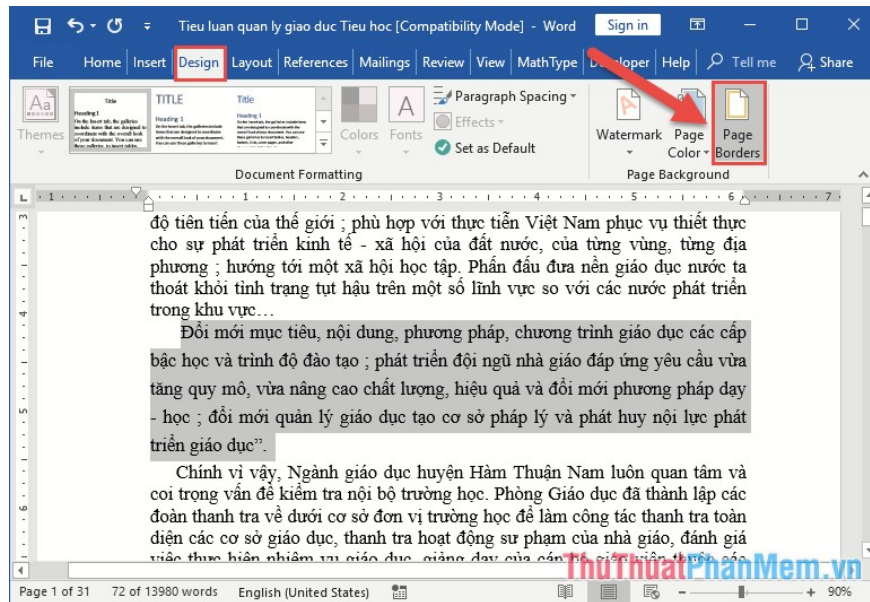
Tieu luan quan ly giao duc Tieu hoc [Compatibility Mode] - Word

Sign in

File Home Insert Design Layout References Mailings Review View MathType Developer Help Tell me Share

Themes

Title

TITLE

Title

Colors Fonts

Paragraph Spacing

Effects

Set as Default

Watermark Page Color Page Borders

Document Formatting

Page Background

độ tiên tiến của thế giới ; phù hợp với thực tiễn Việt Nam phục vụ thiết thực cho sự phát triển kinh tế - xã hội của đất nước, của từng vùng, từng địa phương ; hướng tới một xã hội học tập. Phấn đấu đưa nền giáo dục nước ta thoát khỏi tình trạng tụt hậu trên một số lĩnh vực so với các nước phát triển trong khu vực…

Đổi mới mục tiêu, nội dung, phương pháp, chương trình giáo dục các cấp bậc học và trình độ đào tạo ; phát triển đội ngũ nhà giáo đáp ứng yêu cầu vừa tăng quy mô, vừa nâng cao chất lượng, hiệu quả và đổi mới phương pháp dạy - học ; đổi mới quản lý giáo dục tạo cơ sở pháp lý và phát huy nội lực phát triển giáo dục”.

Chính vì vậy, Ngành giáo dục huyện Hàm Thuận Nam luôn quan tâm và coi trọng vấn đề kiểm tra nội bộ trường học. Phòng Giáo dục đã thành lập các đoàn thanh tra về dưới cơ sở đơn vị trường học để làm công tác thanh tra toàn diện các cơ sở giáo dục, thanh tra hoạt động sư phạm của nhà giáo, đánh giá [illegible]

Page 1 of 31 72 of 13980 words English (United States) 90%

ThuThuatPhanMem.vn